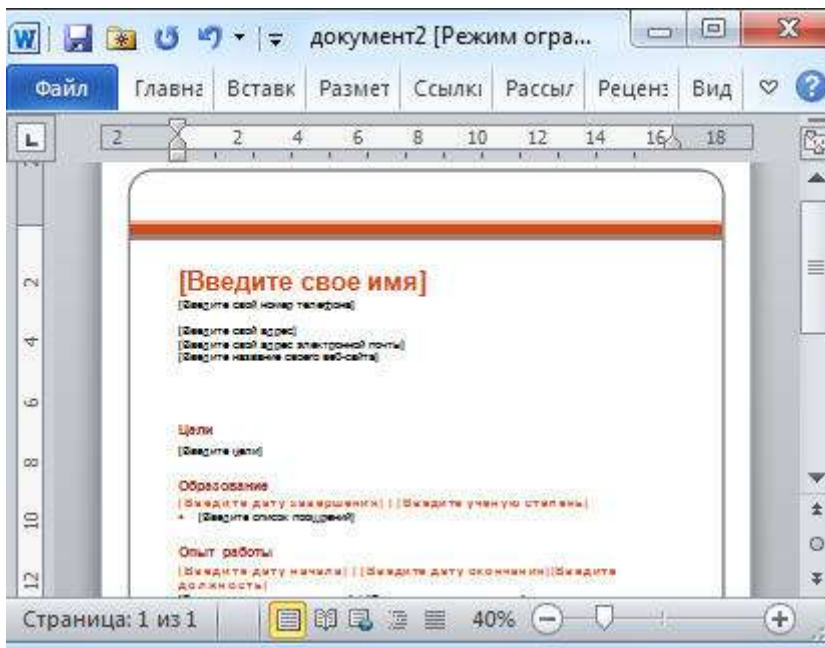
W документ2 [Режим огра...

Файл Главна Вставк Размет Ссылкі Рассыл Реценз Вид

2 2 4 6 8 10 12 14 16 18

2 4 6 8 10 12

[Введите свое имя]
[Введите свой номер телефона]

[Введите свой адрес]
[Введите свой адрес электронной почты]
[Введите название своего веб-сайта]

Цели
[Введите цели]

Образование
[Введите дату завершения] | [Введите ученую степень]
• [Введите список поощрений]

Опыт работы
[Введите дату начала] | [Введите дату окончания] [Введите должность]

Страница: 1 из 1 40%